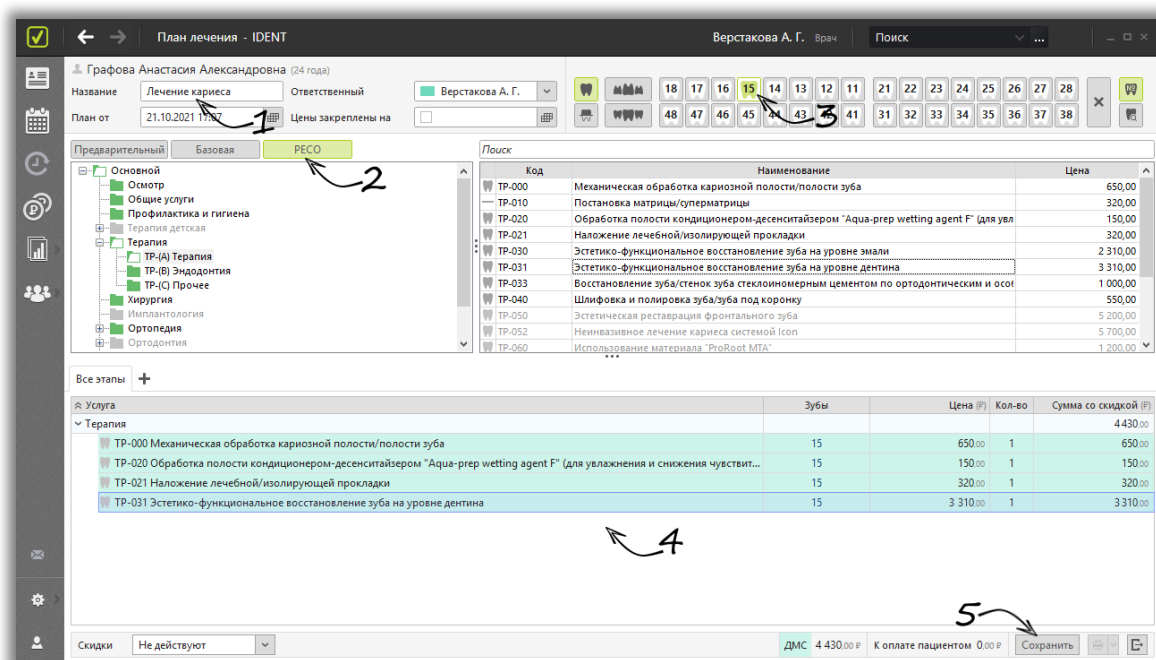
План лечения - IDENT

Верстакова А. Г. Врач

Поиск

Графова Анастасия Александровна (24 года)

Название Лечение кариеса

Ответственный Верстакова А. Г.

План от 21.10.2021 11:07

Цены закреплены на

1

18 17 16 15 14 13 12 11 21 22 23 24 25 26 27 28

48 47 46 45 44 43 42 41 31 32 33 34 35 36 37 38

3

Предварительный Базовая РЕСО

2

Основной
Осмотр
Общие услуги
Профилактика и гигиена
Терапия детская
Терапия
ТР-(А) Терапия
ТР-(В) Эндодонтия
ТР-(С) Прочее
Хирургия
Имплантология
Ортопедия
Ортодонтия

Поиск

| Код | Наименование | Цена |
|---|---|---|
| ТР-000 | Механическая обработка кариозной полости/полости зуба | 650,00 |
| ТР-010 | Постановка матрицы/суперматрицы | 320,00 |
| ТР-020 | Обработка полости кондиционером-десенситайзером "Aqua-prep wetting agent F" (для увл | 150,00 |
| ТР-021 | Наложение лечебной/изолирующей прокладки | 320,00 |
| ТР-030 | Эстетико-функциональное восстановление зуба на уровне эмали | 2 310,00 |
| ТР-031 | Эстетико-функциональное восстановление зуба на уровне дентина | 3 310,00 |
| ТР-033 | Восстановление зуба/стенок зуба стеклоиономерным цементом по ортодонтическим и осо | 1 000,00 |
| ТР-040 | Шлифовка и полировка зуба/зуба под коронку | 550,00 |
| ТР-050 | Эстетическая реставрация фронтального зуба | 5 200,00 |
| ТР-052 | Неинвазивное лечение кариеса системой Icon | 5 700,00 |
| ТР-060 | Использование материала "ProRoot MTA" | 1 200,00 |

Все этапы +

| Услуга | Зубы | Цена (₽) | Кол-во | Сумма со скидкой (₽) |
|---|---|---|---|---|
| Терапия | | | | 4 430,00 |
| ТР-000 Механическая обработка кариозной полости/полости зуба | 15 | 650,00 | 1 | 650,00 |
| ТР-020 Обработка полости кондиционером-десенситайзером "Aqua-prep wetting agent F" (для увлажнения и снижения чувствит... | 15 | 150,00 | 1 | 150,00 |
| ТР-021 Наложение лечебной/изолирующей прокладки | 15 | 320,00 | 1 | 320,00 |
| ТР-031 Эстетико-функциональное восстановление зуба на уровне дентина | 15 | 3 310,00 | 1 | 3 310,00 |

4

5

Скидки Не действуют

ДМС 4 430,00 ₽ К оплате пациентом 0,00 ₽ Сохранить